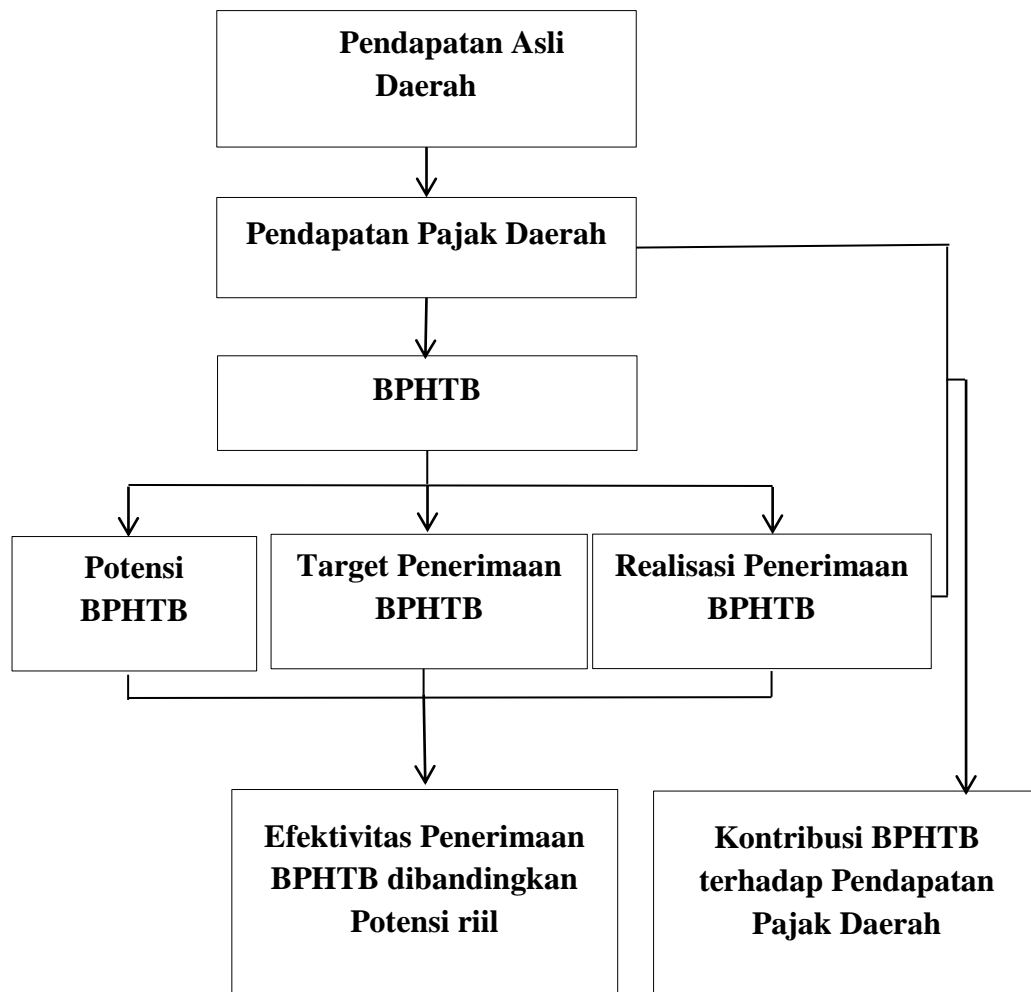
Pendapatan Asli Daerah

Pendapatan Pajak Daerah

BPHTB

Potensi BPHTB

Target Penerimaan BPHTB

Realisasi Penerimaan BPHTB

Efektivitas Penerimaan BPHTB dibandingkan Potensi riil

Kontribusi BPHTB terhadap Pendapatan Pajak Daerah